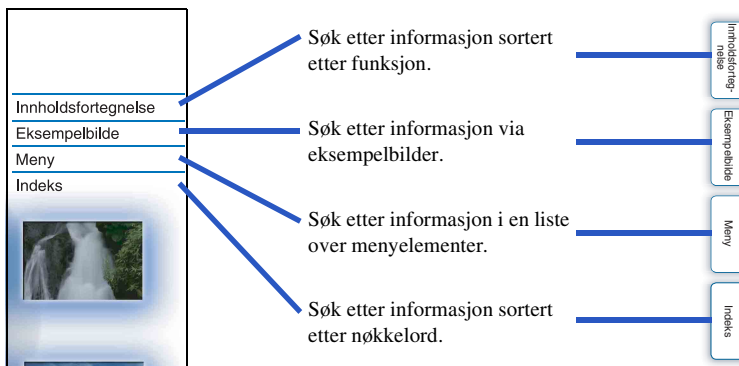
Innholdsfortegnelse
Eksempelbilde
Meny
Indeks

Søk etter informasjon sortert etter funksjon.

Søk etter informasjon via eksempelbilder.

Søk etter informasjon i en liste over menyelementer.

Søk etter informasjon sortert etter nøkkelord.

Innholdsfortegnelse
Eksempelbilde
Meny
Indeks